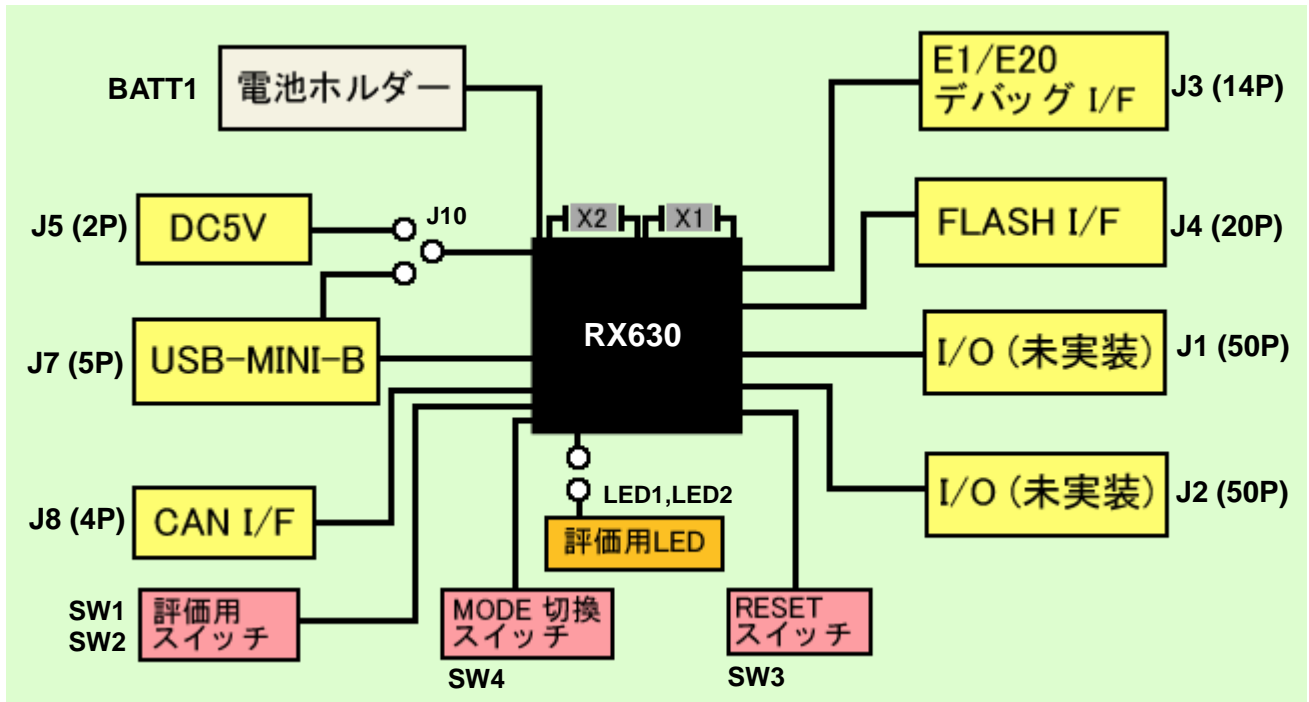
BATT1
電池ホルダー

E1/E20
デバッグ I/F
J3 (14P)

J5 (2P)
DC5V
J10

X2
X1

FLASH I/F
J4 (20P)

RX630

J7 (5P)
USB-MINI-B

I/O (未実装)
J1 (50P)

I/O (未実装)
J2 (50P)

LED1,LED2
評価用LED

J8 (4P)
CAN I/F

SW1
SW2
評価用
スイッチ

MODE 切換
スイッチ
SW4

RESET
スイッチ
SW3